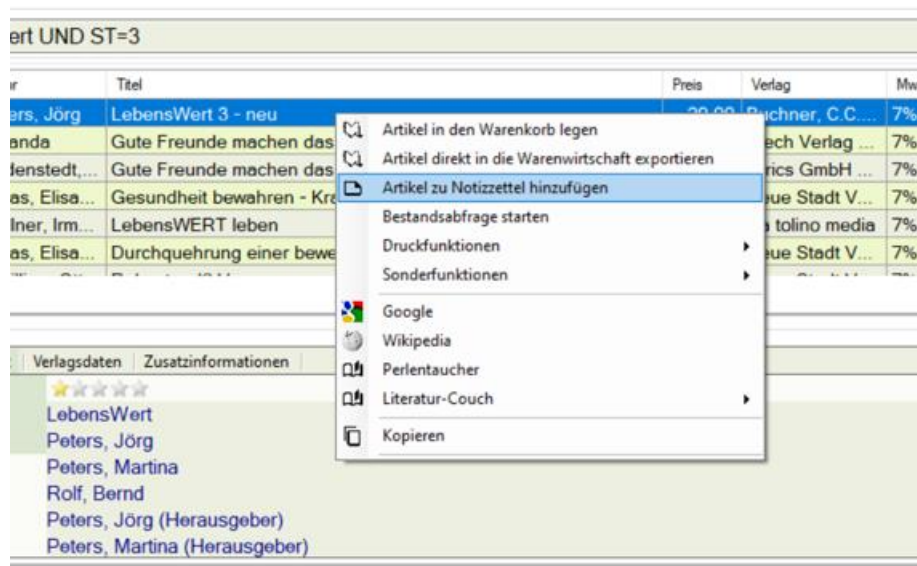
ert UND ST=3

| r | Titel | Preis | Verlag | Mw |
|---|---|---|---|---|
| ers, Jörg | LebensWert 3 - neu | 20,00 | Buchner, C.C.... | 7% |
| anda | Gute Freunde machen das | | ech Verlag ... | 7% |
| lenstedt,... | Gute Freunde machen das | | rics GmbH ... | 7% |
| as, Elisa... | Gesundheit bewahren - Kra | | ue Stadt V... | 7% |
| lner, Irm... | LebensWERT leben | | tolino media | 7% |
| as, Elisa... | Durchquehrung einer bewe | | ue Stadt V... | 7% |

Artikel in den Warenkorb legen
Artikel direkt in die Warenwirtschaft exportieren
Artikel zu Notizzettel hinzufügen
Bestandsabfrage starten
Druckfunktionen
Sonderfunktionen
Google
Wikipedia
Perlentaucher
Literatur-Couch
Kopieren

Verlagsdaten | Zusatzinformationen

LebensWert
Peters, Jörg
Peters, Martina
Rolf, Bernd
Peters, Jörg (Herausgeber)
Peters, Martina (Herausgeber)